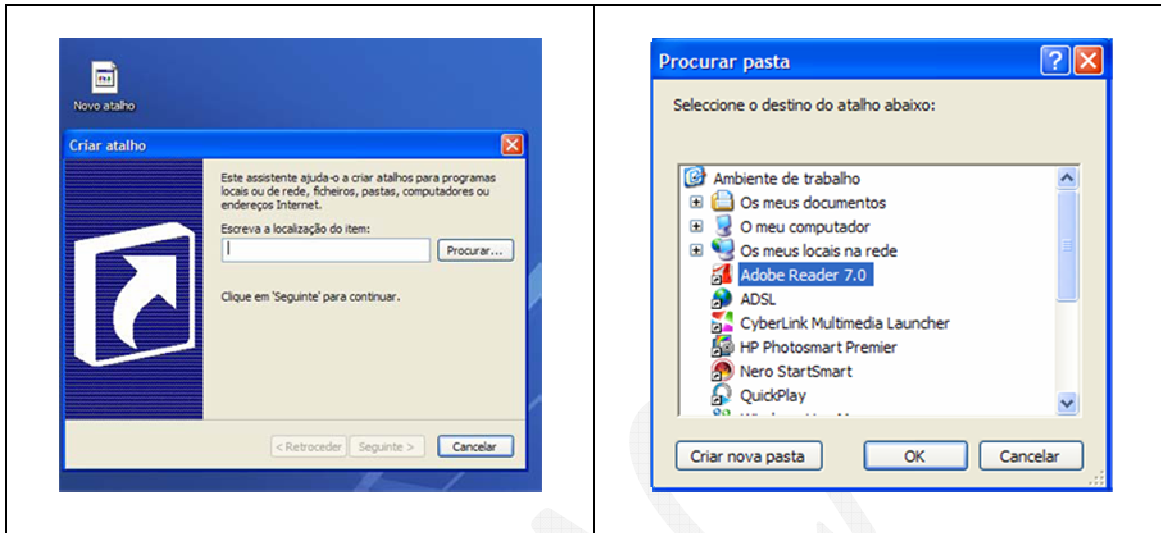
Novo atalho

Criar atalho

Este assistente ajuda-o a criar atalhos para programas locais ou de rede, ficheiros, pastas, computadores ou endereços Internet.

Escreva a localização do item:

Procurar...

Clique em 'Seguinte' para continuar.

< Retroceder | Seguinte > | Cancelar

Procurar pasta

Seleccione o destino do atalho abaixo:

Ambiente de trabalho
Os meus documentos
O meu computador
Os meus locais na rede
Adobe Reader 7.0
ADSL
CyberLink Multimedia Launcher
HP Photosmart Premier
Nero StartSmart
QuickPlay
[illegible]

Criar nova pasta | OK | Cancelar